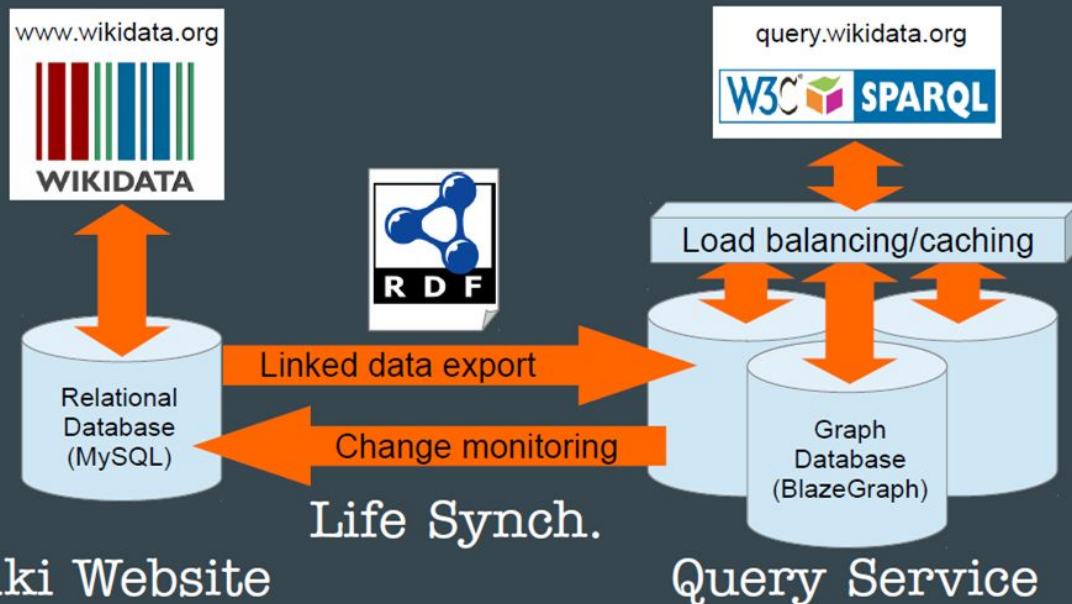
www.wikidata.org

WIKIDATA

query.wikidata.org

W3C SPARQL

RDF

Load balancing/caching

Relational Database (MySQL)

Linked data export

Change monitoring

Graph Database (BlazeGraph)

Life Synch.

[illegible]ki Website

Query Service